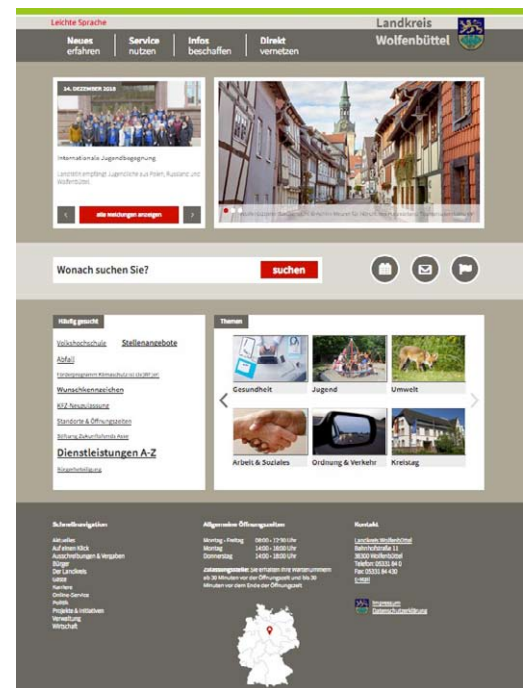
Leichte Sprache

Neues erfahren | Service nutzen | Infos beschaffen | Direkt vernetzen

Landkreis Wolfenbüttel

14. DEZEMBER 2018

Internationale Jugendbegegnung

Landkreis empfängt Jugendliche aus Polen, Russland und Wolfenbüttel

alle Meldungen anzeigen

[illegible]

Wonach suchen Sie?

suchen

Häufig gesucht

Volkshochschule

Stellenangebote

Abfall

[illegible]

Wunschkennzeichen

KFZ-Neuzulassung

Standorte & Öffnungszeiten

Stiftung Zukunftsfonds Asse

Dienstleistungen A-Z

Bürgerbeteiligung

Themen

Gesundheit

Jugend

Umwelt

Arbeit & Soziales

Ordnung & Verkehr

Kreistag

Schnellnavigation

Aktuelles
Auf einen Klick
Ausschreibungen & Vergaben
Bürger
Der Landkreis
Kultur
Familie
Online-Service
Politik
Projekte & Initiativen
Verwaltung
Wirtschaft

Allgemeine Öffnungszeiten

Montag - Freitag 08:00 - 12:30 Uhr
Montag 14:00 - 16:00 Uhr
Donnerstag 14:00 - 18:00 Uhr

Zulassungsstelle: Sie erhalten ihre Wartenummern ab 30 Minuten vor der Öffnungszeit und bis 30 Minuten vor dem Ende der Öffnungszeit

Kontakt

Landkreis Wolfenbüttel
Bahnhofstraße 11
38300 Wolfenbüttel
Telefon: 05331 84 0
Fax: 05331 84 430
E-Mail

Impressum
Datenschutzerklärung